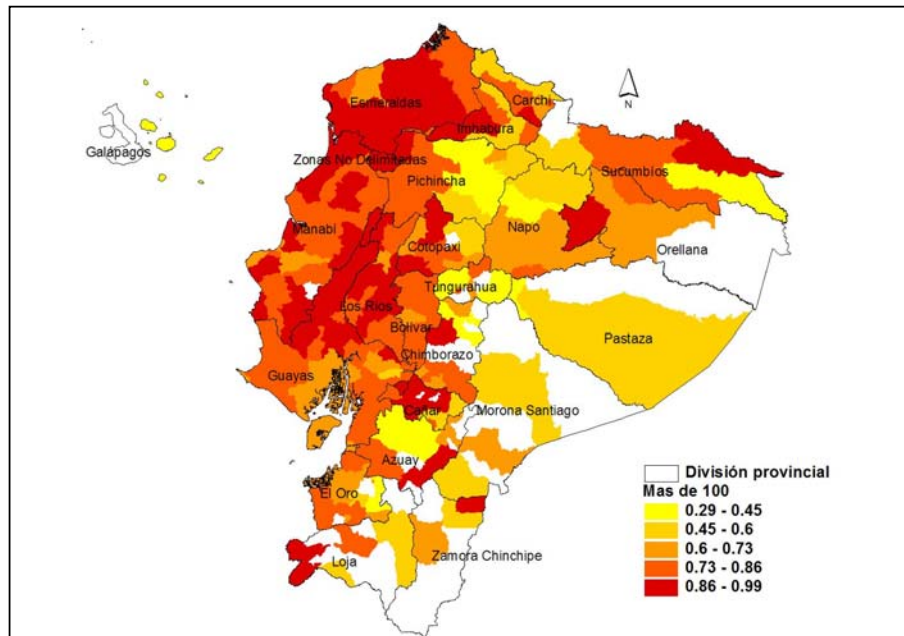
N

Galápagos

Esmeraldas

Carchi

Imbabura

Zonas No Delimitadas

Pichincha

Sucumbíos

Manabí

Napo

Orellana

Cotopaxi

Tungurahua

Los Ríos

Bolívar

Pastaza

Chimborazo

Guayas

Cañar

Morona Santiago

Azuay

El Oro

Loja

Zamora Chinchipe

División provincial
Mas de 100
0.29 - 0.45
0.45 - 0.6
0.6 - 0.73
0.73 - 0.86
0.86 - 0.99